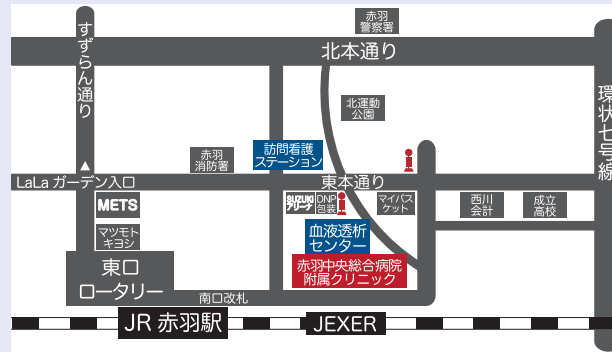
赤羽警察署

北本通り

すずらん通り

環状七号線

北運動公園

訪問看護ステーション

赤羽消防署

LaLa ガーデン入口

東本通り

METS

SUZUKI

DNP包装

マイバスケット

西川会計

成立高校

マツモトキヨシ

血液透析センター

赤羽中央総合病院附属クリニック

東口ロータリー

南口改札

JR 赤羽駅

JEXER